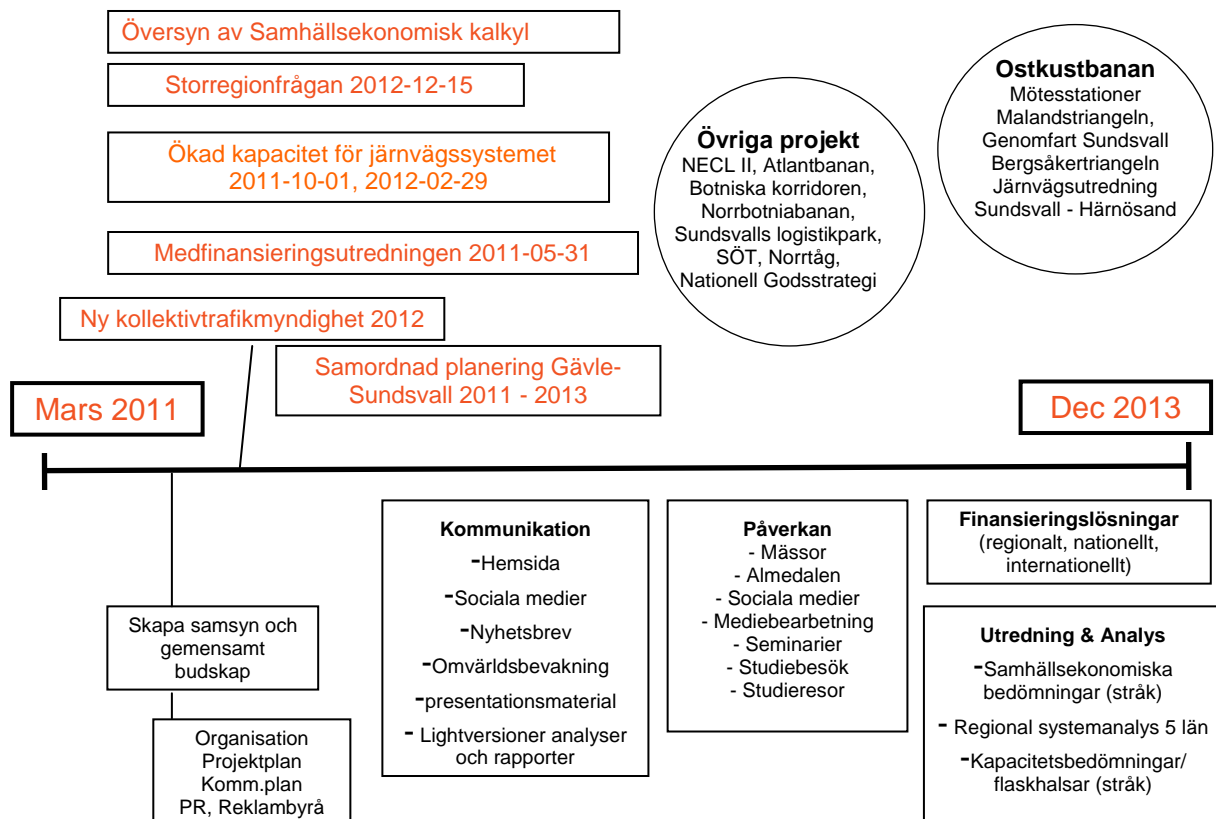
Översyn av Samhällsekonomisk kalkyl

Storregionfrågan 2012-12-15

Ökad kapacitet för järnvägssystemet 2011-10-01, 2012-02-29

Medfinansieringsutredningen 2011-05-31

Ny kollektivtrafikmyndighet 2012

Samordnad planering Gävle-Sundsvall 2011 - 2013

Övriga projekt
NECL II, Atlantbanan, Botniska korridoren, Norrbotniabanan, Sundsvalls logistikpark, SÖT, Norrtåg, Nationell Godsstrategi

Ostkustbanan
Mötesstationer
Malandstriangeln,
Genomfart Sundsvall
Bergsåkertriangeln
Järnvägsutredning
Sundsvall - Härnösand

Mars 2011

Dec 2013

Skapa samsyn och gemensamt budskap

Organisation
Projektplan
Komm.plan
PR, Reklambyrå

Kommunikation
-Hemsida
-Sociala medier
-Nyhetsbrev
-Omvärldsbevakning
-presentationsmaterial
- Lightversioner analyser och rapporter

Påverkan
- Mässor
- Almedalen
- Sociala medier
- Mediebearbetning
- Seminarier
- Studiebesök
- Studieresor

Finansieringslösningar
(regionalt, nationellt, internationellt)

Utredning & Analys
-Samhällsekonomiska bedömningar (stråk)
- Regional systemanalys 5 län
-Kapacitetsbedömningar/ flaskhalsar (stråk)